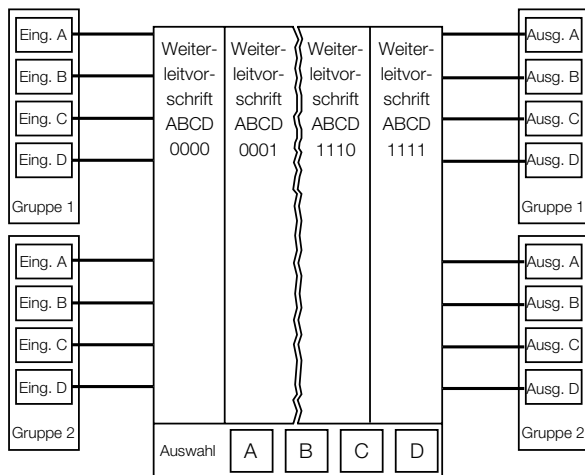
Eing. A
Eing. B
Eing. C
Eing. D
Gruppe 1

Eing. A
Eing. B
Eing. C
Eing. D
Gruppe 2

Weiterleitvorschrift ABCD 0000

Weiterleitvorschrift ABCD 0001

Weiterleitvorschrift ABCD 1110

Weiterleitvorschrift ABCD 1111

Auswahl A B C D

Ausg. A
Ausg. B
Ausg. C
Ausg. D
Gruppe 1

Ausg. A
Ausg. B
Ausg. C
Ausg. D
Gruppe 2